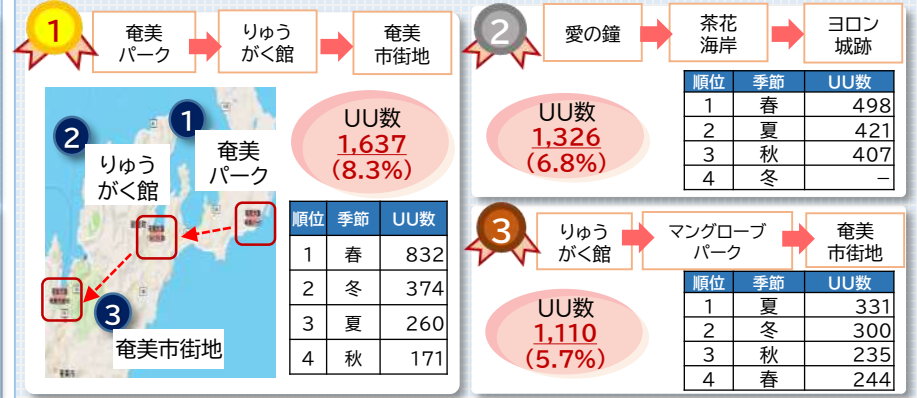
1

奄美パーク

りゅうがく館

奄美市街地

2 りゅうがく館

1 奄美パーク

3 奄美市街地

UU数
1,637
(8.3%)

| 順位 | 季節 | UU数 |
|---|---|---|
| 1 | 春 | 832 |
| 2 | 冬 | 374 |
| 3 | 夏 | 260 |
| 4 | 秋 | 171 |

2

愛の鐘

茶花海岸

ヨロン城跡

UU数
1,326
(6.8%)

| 順位 | 季節 | UU数 |
|---|---|---|
| 1 | 春 | 498 |
| 2 | 夏 | 421 |
| 3 | 秋 | 407 |
| 4 | 冬 | – |

3

りゅうがく館

マングローブパーク

奄美市街地

UU数
1,110
(5.7%)

| 順位 | 季節 | UU数 |
|---|---|---|
| 1 | 夏 | 331 |
| 2 | 冬 | 300 |
| 3 | 秋 | 235 |
| 4 | 春 | 244 |